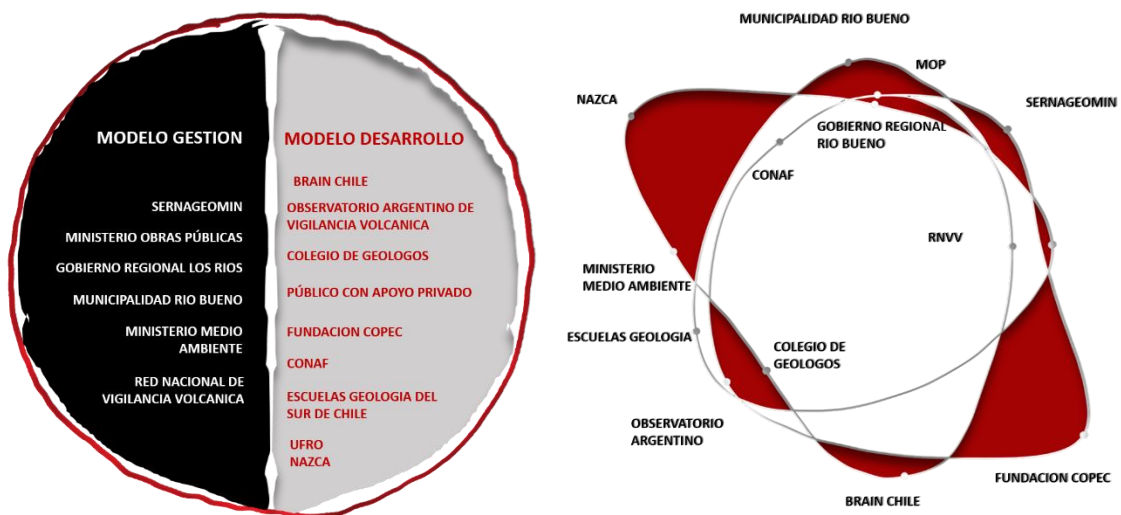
MODELO GESTION

SERNAGEOMIN
MINISTERIO OBRAS PÚBLICAS
GOBIERNO REGIONAL LOS RIOS
MUNICIPALIDAD RIO BUENO
MINISTERIO MEDIO AMBIENTE
RED NACIONAL DE VIGILANCIA VOLCANICA

MODELO DESARROLLO

BRAIN CHILE
OBSERVATORIO ARGENTINO DE VIGILANCIA VOLCANICA
COLEGIO DE GEOLOGOS
PÚBLICO CON APOYO PRIVADO
FUNDACION COPEC
CONAF
ESCUELAS GEOLOGIA DEL SUR DE CHILE
UFRO
NAZCA

MUNICIPALIDAD RIO BUENO
MOP
NAZCA
SERNAGEOMIN
GOBIERNO REGIONAL RIO BUENO
CONAF
RNVV
MINISTERIO MEDIO AMBIENTE
ESCUELAS GEOLOGIA
COLEGIO DE GEOLOGOS
OBSERVATORIO ARGENTINO
FUNDACION COPEC
BRAIN CHILE